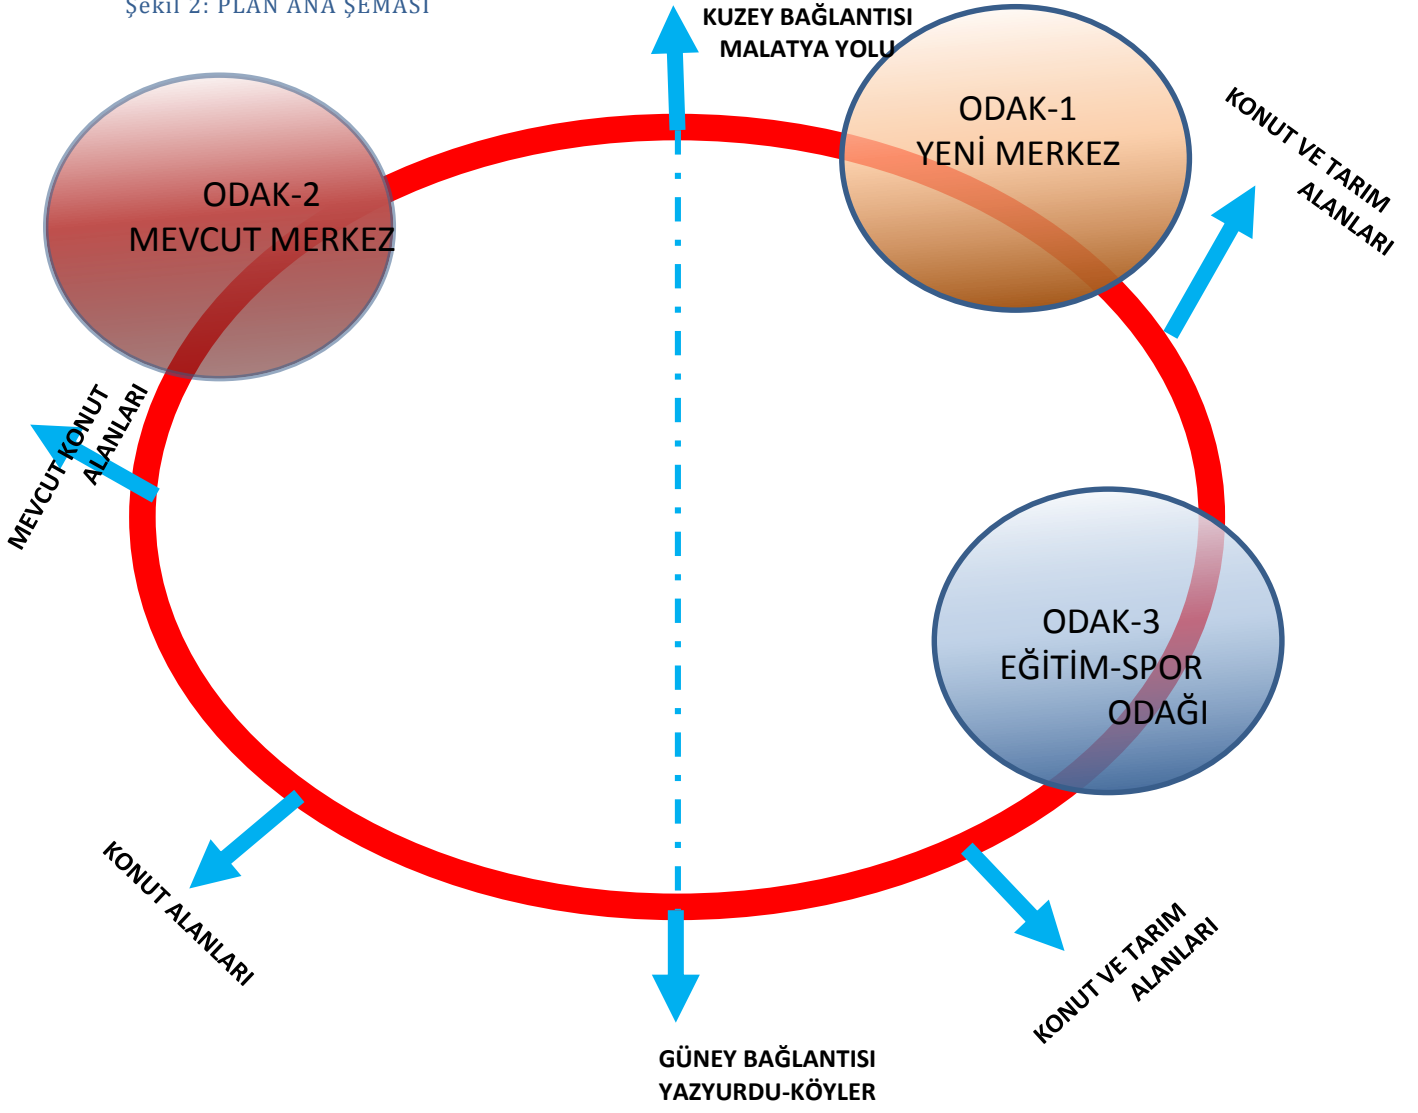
Şekil 2: PLAN ANA ŞEMASI

KUZEY BAĞLANTISI
MALATYA YOLU

ODAK-2
MEVCUT MERKEZ

ODAK-1
YENİ MERKEZ

KONUT VE TARIM
ALANLARI

MEVCUT KONUT
ALANLARI

ODAK-3
EĞİTİM-SPOR
ODAĞI

KONUT ALANLARI

KONUT VE TARIM
ALANLARI

GÜNEY BAĞLANTISI
YAZYURDU-KÖYLER